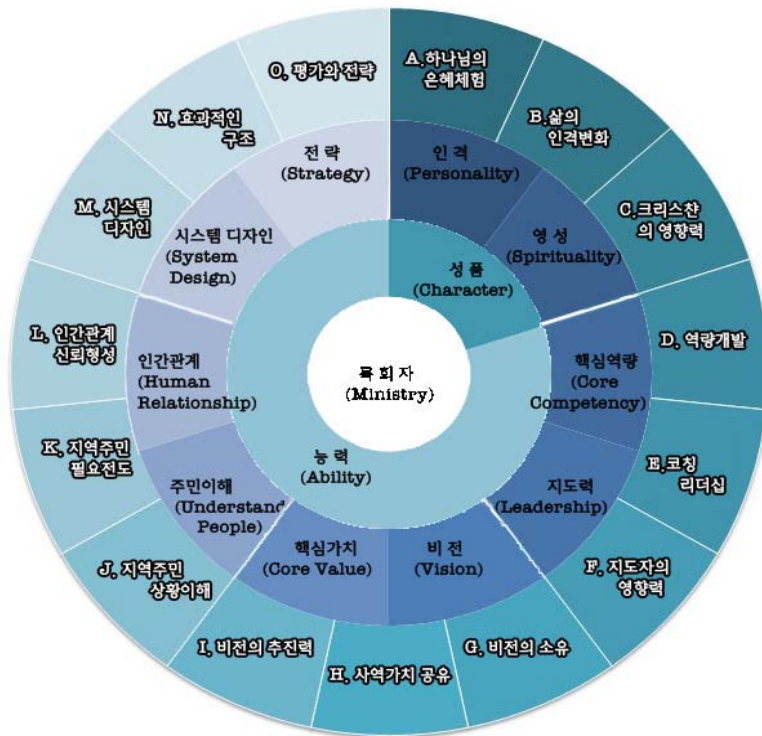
목회자
(Ministry)

성품
(Character)

능력
(Ability)

인격
(Personality)

영성
(Spirituality)

핵심역량
(Core Competency)

지도력
(Leadership)

비전
(Vision)

핵심가치
(Core Value)

주민이해
(Understand People)

인간관계
(Human Relationship)

시스템 디자인
(System Design)

전략
(Strategy)

A.하나님의 은혜체험

B.삶의 인격변화

C.크리스찬의 영향력

D. 역량개발

E.코칭 리더십

F. 지도자의 영향력

G. 비전의 소유

H. 사역가치 공유

I. 비전의 추진력

J. 지역주민 상황이해

K. 지역주민 필요전도

L. 인간관계 신뢰형성

M. 시스템 디자인

N. 효과적인 구조

O. 평가와 전략